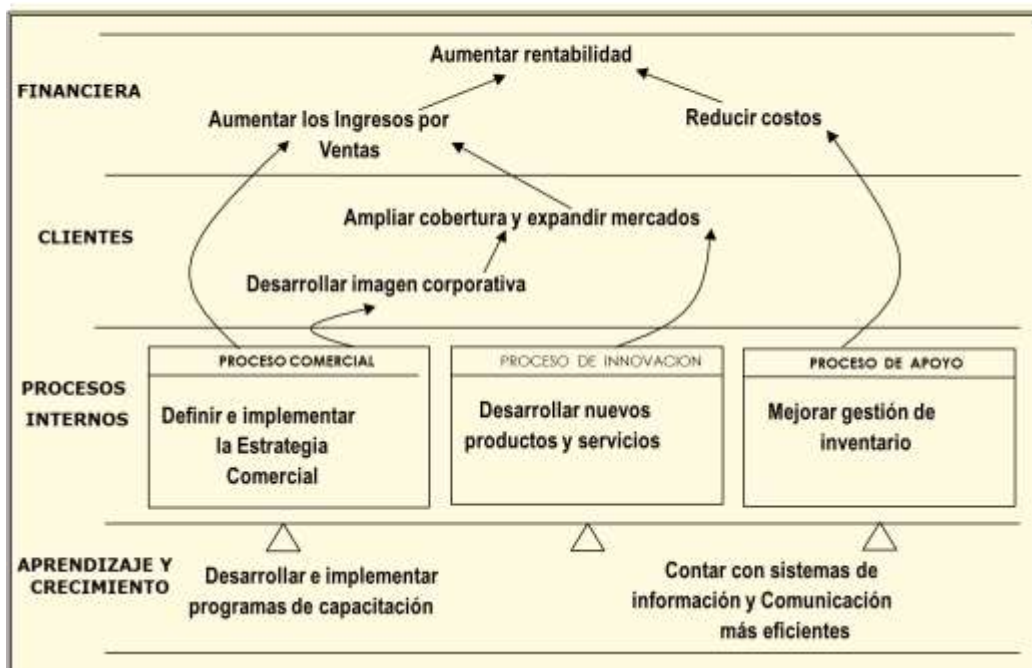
FINANCIERA

Aumentar rentabilidad

Aumentar los Ingresos por Ventas

Reducir costos

CLIENTES

Ampliar cobertura y expandir mercados

Desarrollar imagen corporativa

PROCESOS INTERNOS

PROCESO COMERCIAL

Definir e implementar la Estrategia Comercial

PROCESO DE INNOVACION

Desarrollar nuevos productos y servicios

PROCESO DE APOYO

Mejorar gestión de inventario

APRENDIZAJE Y CRECIMIENTO

Desarrollar e implementar programas de capacitación

Contar con sistemas de información y Comunicación más eficientes